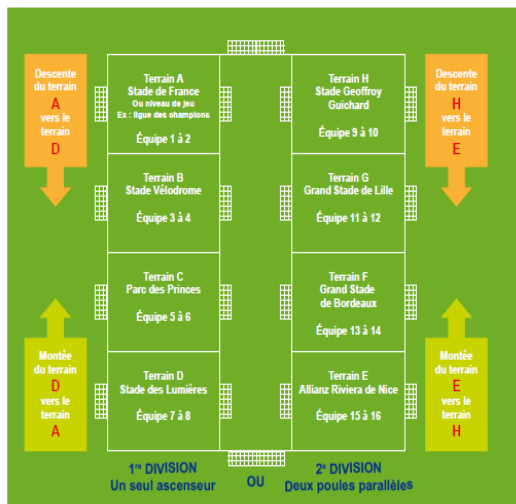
Descente du terrain
A
vers le terrain
D

Terrain A
Stade de France
Ou niveau de jeu
Ex : ligue des champions

Équipe 1 à 2

Terrain H
Stade Geoffroy Guichard

Équipe 9 à 10

Descente du terrain
H
vers le terrain
E

Terrain B
Stade Vélodrome

Équipe 3 à 4

Terrain G
Grand Stade de Lille

Équipe 11 à 12

Terrain C
Parc des Princes

Équipe 5 à 6

Terrain F
Grand Stade de Bordeaux

Équipe 13 à 14

Montée du terrain
D
vers le terrain
A

Terrain D
Stade des Lumières

Équipe 7 à 8

Terrain E
Allianz Riviera de Nice

Équipe 15 à 16

Montée du terrain
E
vers le terrain
H

1$^{re}$ DIVISION
Un seul ascenseur

OU

2$^{e}$ DIVISION
Deux poules parallèles